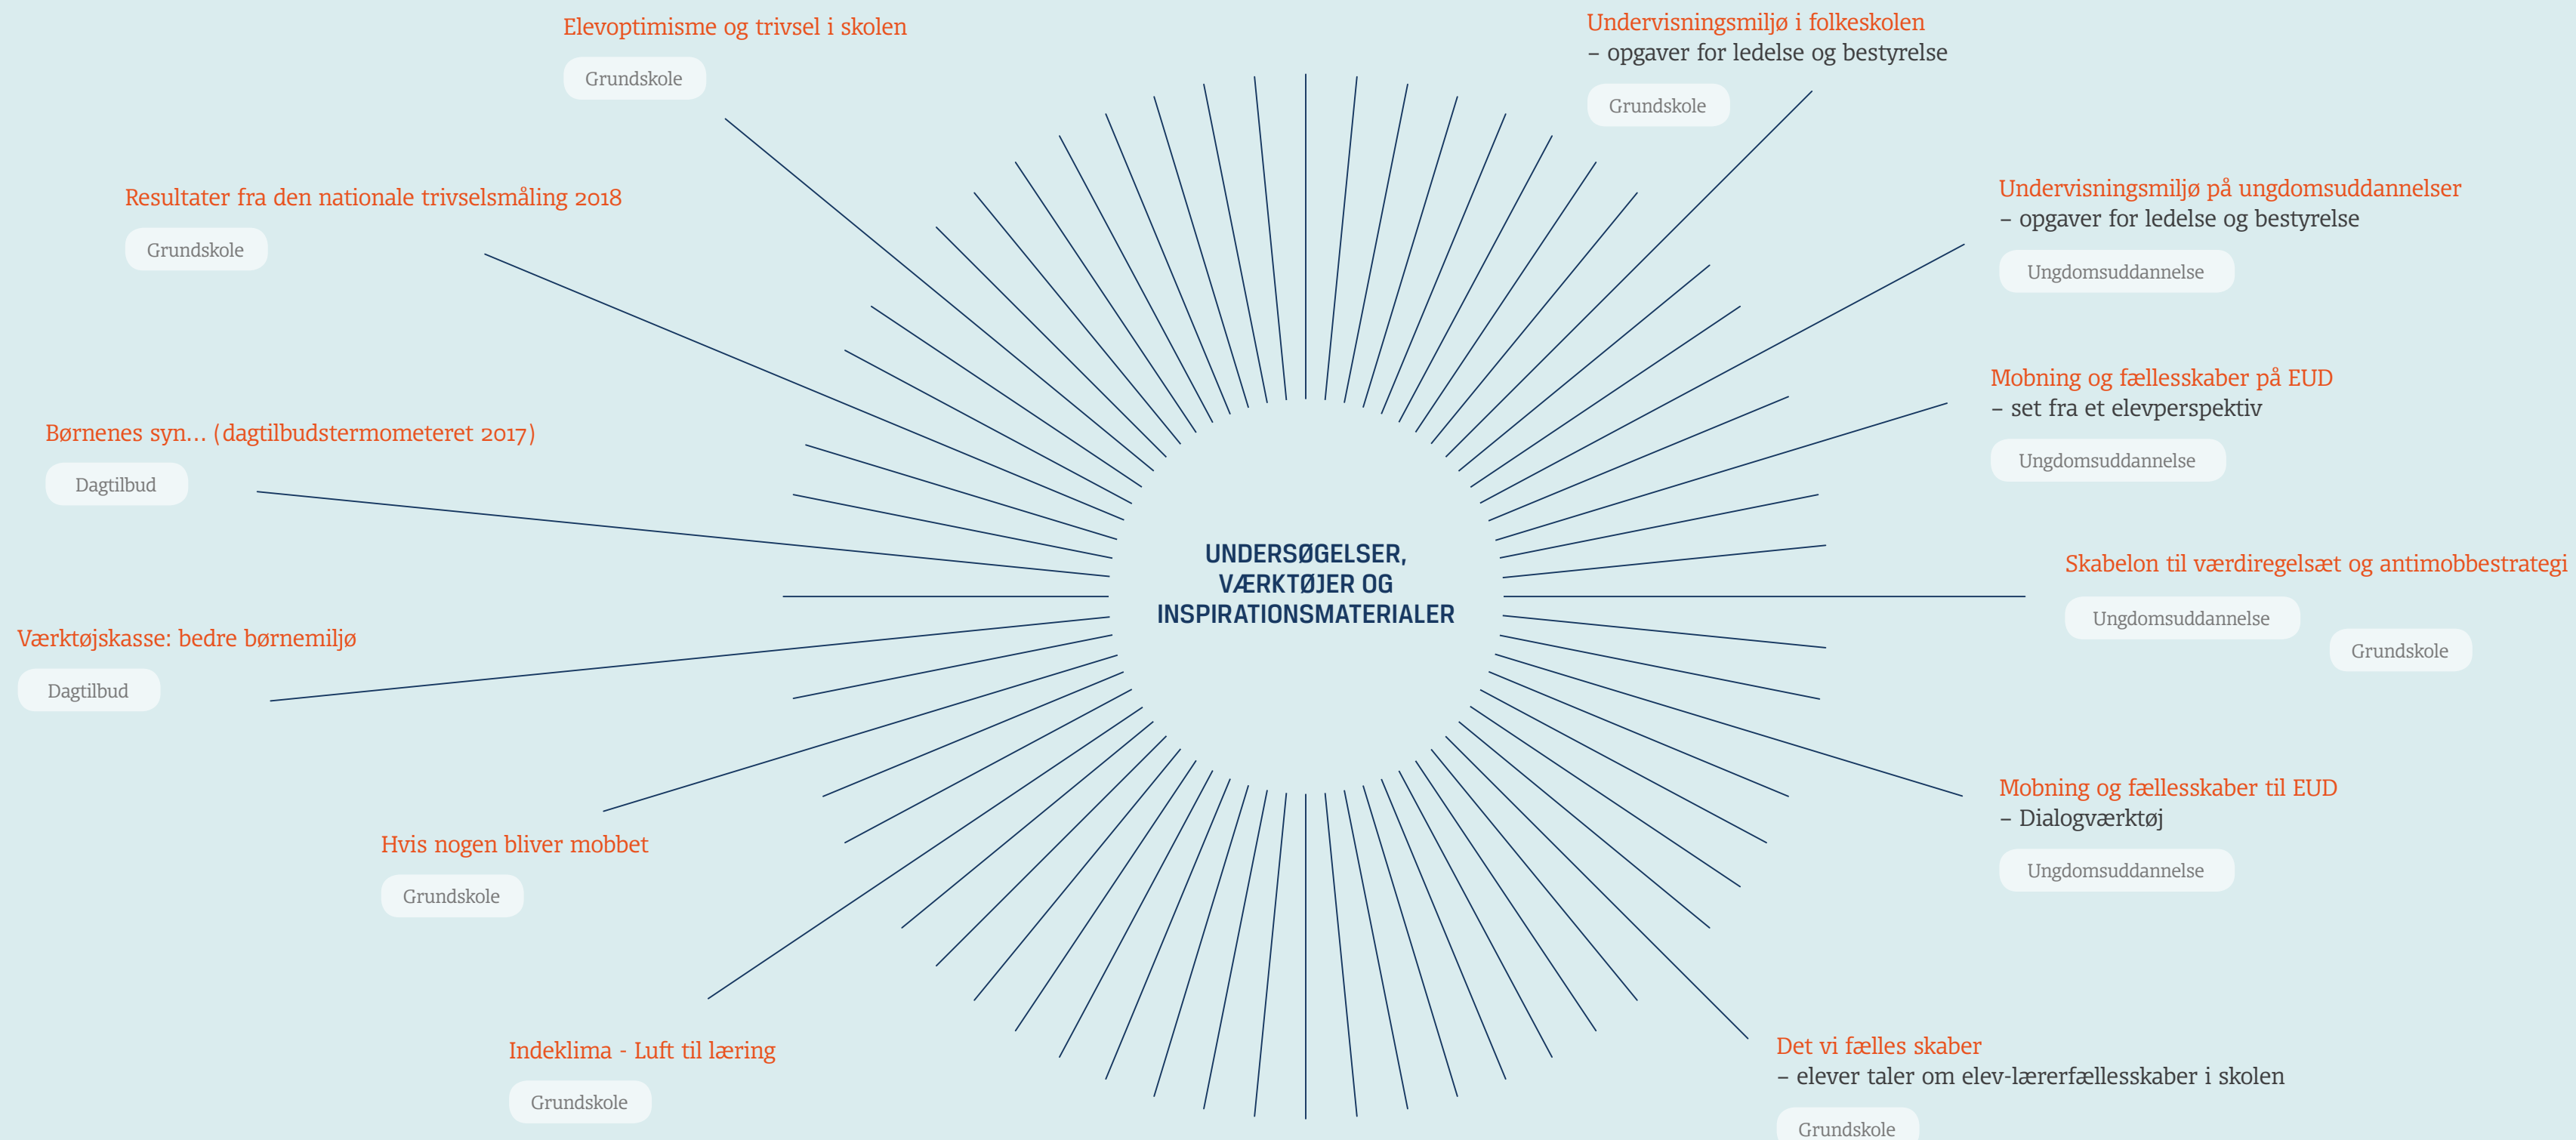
Elevoptimisme og trivsel i skolen
Grundskole

Undervisningsmiljø i folkeskolen
– opgaver for ledelse og bestyrelse
Grundskole

Resultater fra den nationale trivselsmåling 2018
Grundskole

Undervisningsmiljø på ungdomsuddannelser
– opgaver for ledelse og bestyrelse
Ungdomsuddannelse

Mobning og fællesskaber på EUD
– set fra et elevperspektiv
Ungdomsuddannelse

Børnenes syn... (dagtilbudstermometeret 2017)
Dagtilbud

UNDERSØGELSER, VÆRKTØJER OG INSPIRATIONSMATERIALER

Skabelon til værdiregelsæt og antimobbestrategi
Ungdomsuddannelse
Grundskole

Værktøjskasse: bedre børnemiljø
Dagtilbud

Mobning og fællesskaber til EUD
– Dialogværktøj
Ungdomsuddannelse

Hvis nogen bliver mobbet
Grundskole

Indeklima - Luft til læring
Grundskole

Det vi fælles skaber
– elever taler om elev-lærerfællesskaber i skolen
Grundskole